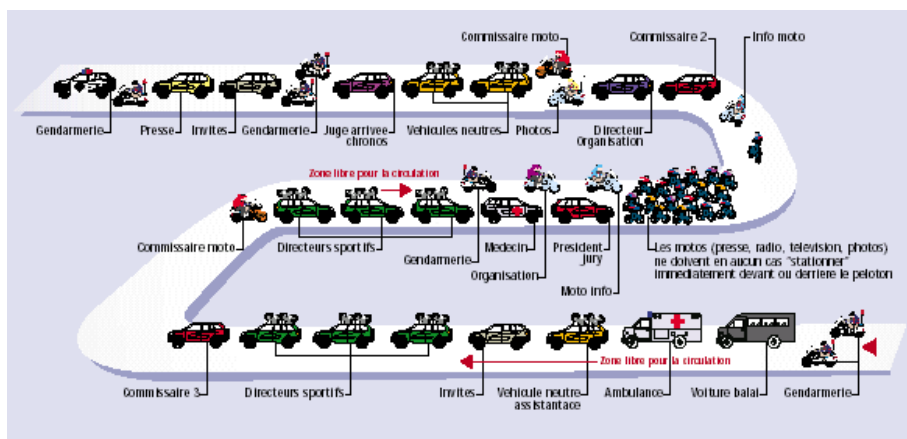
Commissaire moto

Commissaire 2

Info moto

Gendarmerie

Presse

Invites

Gendarmerie

Juge arrivee chronos

Vehicules neutres

Photos

Directeur Organisation

Zone libre pour la circulation

Commissaire moto

Directeurs sportifs

Gendarmerie

Medecin

Organisation

President jury

Moto info

Les motos (presse, radio, television, photos) ne doivent en aucun cas "stationner" immediatement devant ou derriere le peloton

Zone libre pour la circulation

Commissaire 3

Directeurs sportifs

Invites

Vehicule neutre assistantace

Ambulance

Voiture balai

Gendarmerie